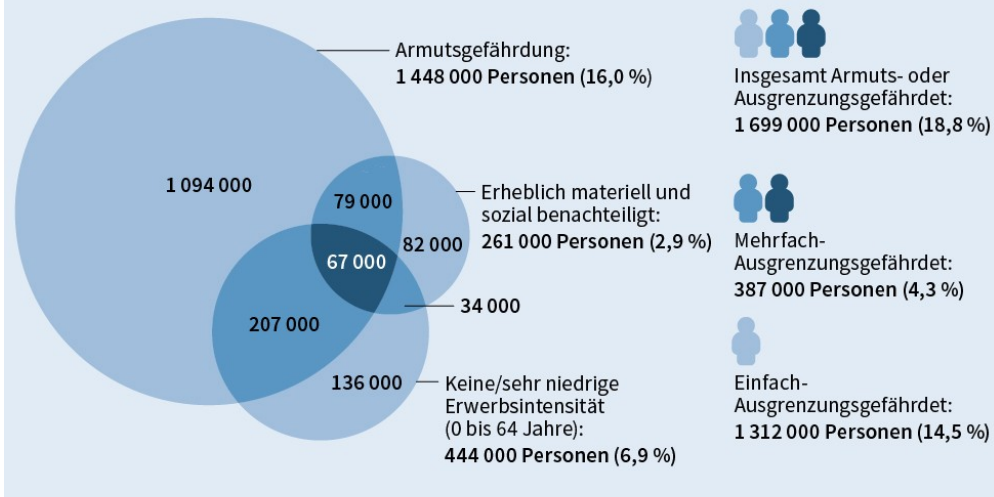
Armutsgefährdung:
1 448 000 Personen (16,0 %)

1 094 000

79 000

82 000

67 000

207 000

34 000

136 000

Erheblich materiell und sozial benachteiligt:
261 000 Personen (2,9 %)

Keine/sehr niedrige Erwerbsintensität (0 bis 64 Jahre):
444 000 Personen (6,9 %)

Insgesamt Armuts- oder Ausgrenzungsgefährdet:
1 699 000 Personen (18,8 %)

Mehrfach-Ausgrenzungsgefährdet:
387 000 Personen (4,3 %)

Einfach-Ausgrenzungsgefährdet:
1 312 000 Personen (14,5 %)